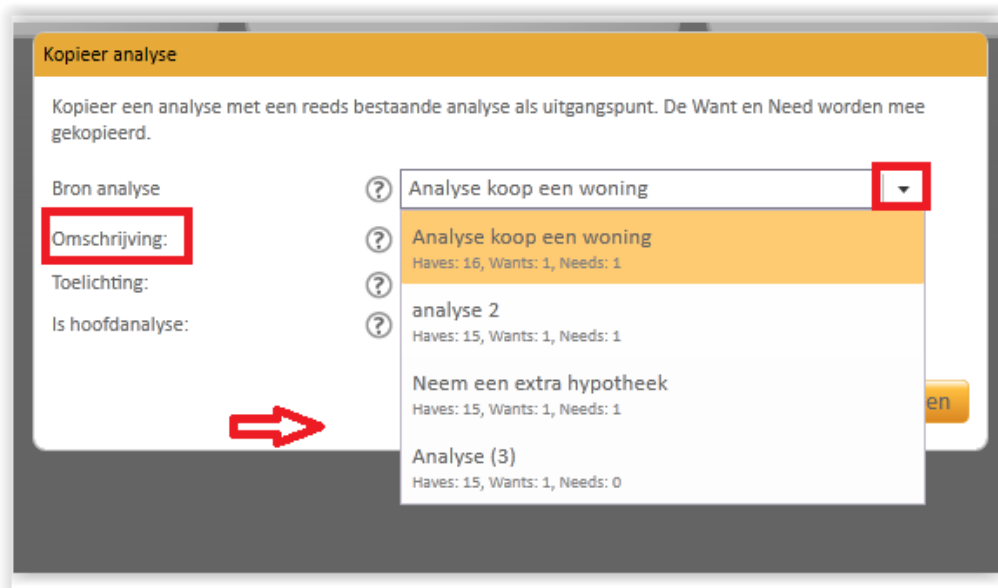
Kopieer analyse

Kopieer een analyse met een reeds bestaande analyse als uitgangspunt. De Want en Need worden mee gekopieerd.

Bron analyse ? Analyse koop een woning

Omschrijving: ?

Toelichting: ?

Is hoofdanalyse: ?

Analyse koop een woning
Haves: 16, Wants: 1, Needs: 1

analyse 2
Haves: 15, Wants: 1, Needs: 1

Neem een extra hypotheek
Haves: 15, Wants: 1, Needs: 1

Analyse (3)
Haves: 15, Wants: 1, Needs: 0

en